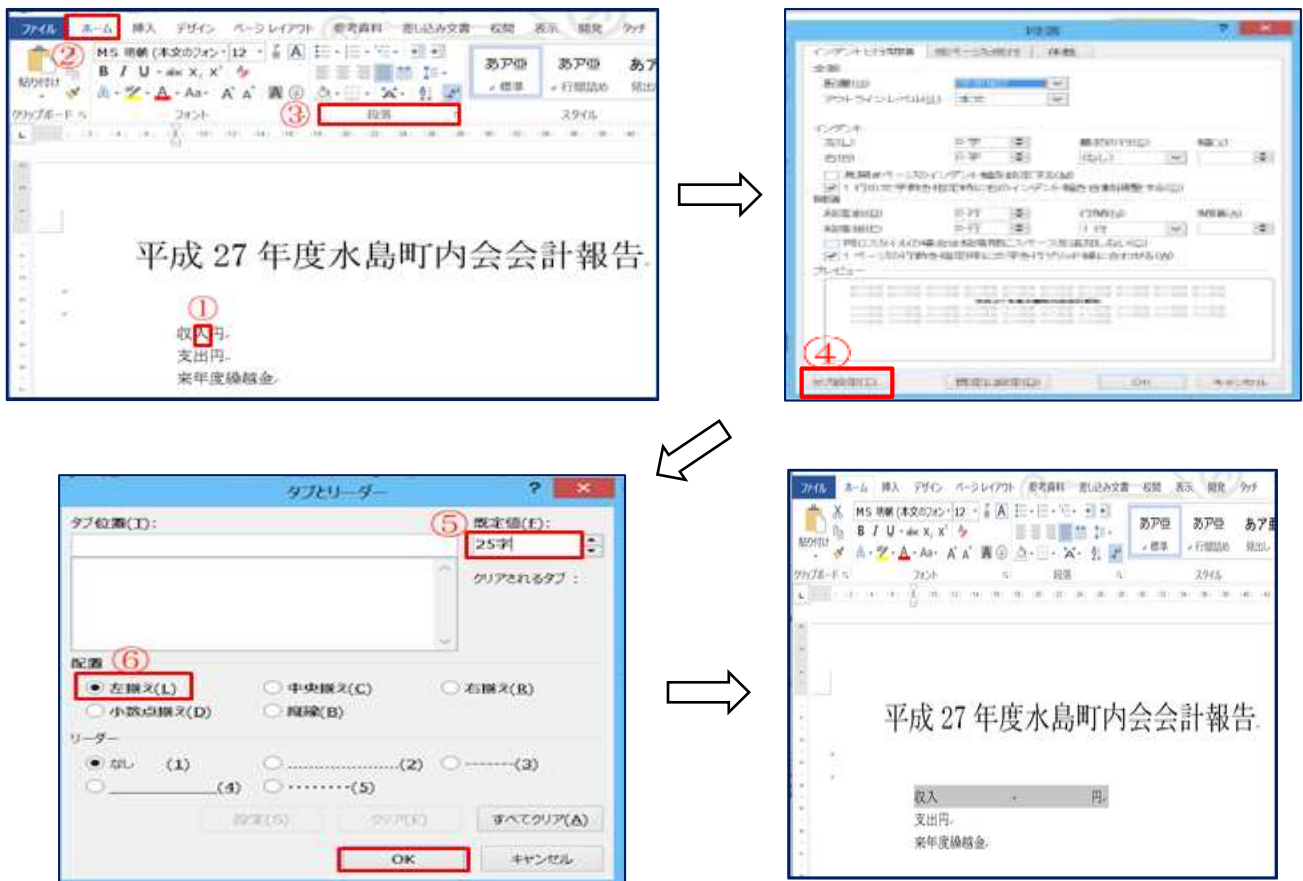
ファイル ホーム 挿入 デザイン ページレイアウト 参考資料 差し込み文書 校閲 表示 開発 タッチ

②

貼り付け

MS 明朝 (本文のフォン 12 A

B I U abc $x_2$ $x^2$

あア亜 標準 あア亜 行間詰め あア 見出

クリップボード フォント ③ 段落 スタイル

平成 27 年度水島町内会会計報告

①

収入円

支出円

来年度繰越金

段落

インデントと行間隔 改ページと改行 体裁

全般

配置(G):

アウトライン レベル(O): 本文

インデント

左(L): 0字

右(R): 0字

最初の行(S): (なし)

幅(Y):

見開きページのインデント幅を設定する(M)

1 行の文字数を指定時に右のインデント幅を自動調整する(D)

間隔

段落前(B): 0行

段落後(F): 0行

行間(N): 1行

間隔(A):

同じスタイルの場合は段落間にスペースを追加しない(C)

1 ページの行数を指定時に文字を行グリッド線に合わせる(W)

プレビュー

④

タブ設定(T)... 既定に設定(D) OK キャンセル

タブとリーダー ?

タブ位置(T):

⑤ 既定値(F):

25字

クリアされるタブ:

配置 ⑥

左揃え(L) 中央揃え(C) 右揃え(R)

小数点揃え(D) 縦線(B)

リーダー

なし (1) ..................(2) --------(3)

________(4) ·········(5)

設定(S) クリア(E) すべてクリア(A)

OK キャンセル

ファイル ホーム 挿入 デザイン ページレイアウト 参考資料 差し込み文書 校閲 表示 開発 タッチ

貼り付け

MS 明朝 (本文のフォン 12 A

B I U abc $x_2$ $x^2$

あア亜 標準 あア亜 行間詰め あア亜 見出し

クリップボード フォント 段落 スタイル

平成 27 年度水島町内会会計報告

収入 円

支出円

来年度繰越金